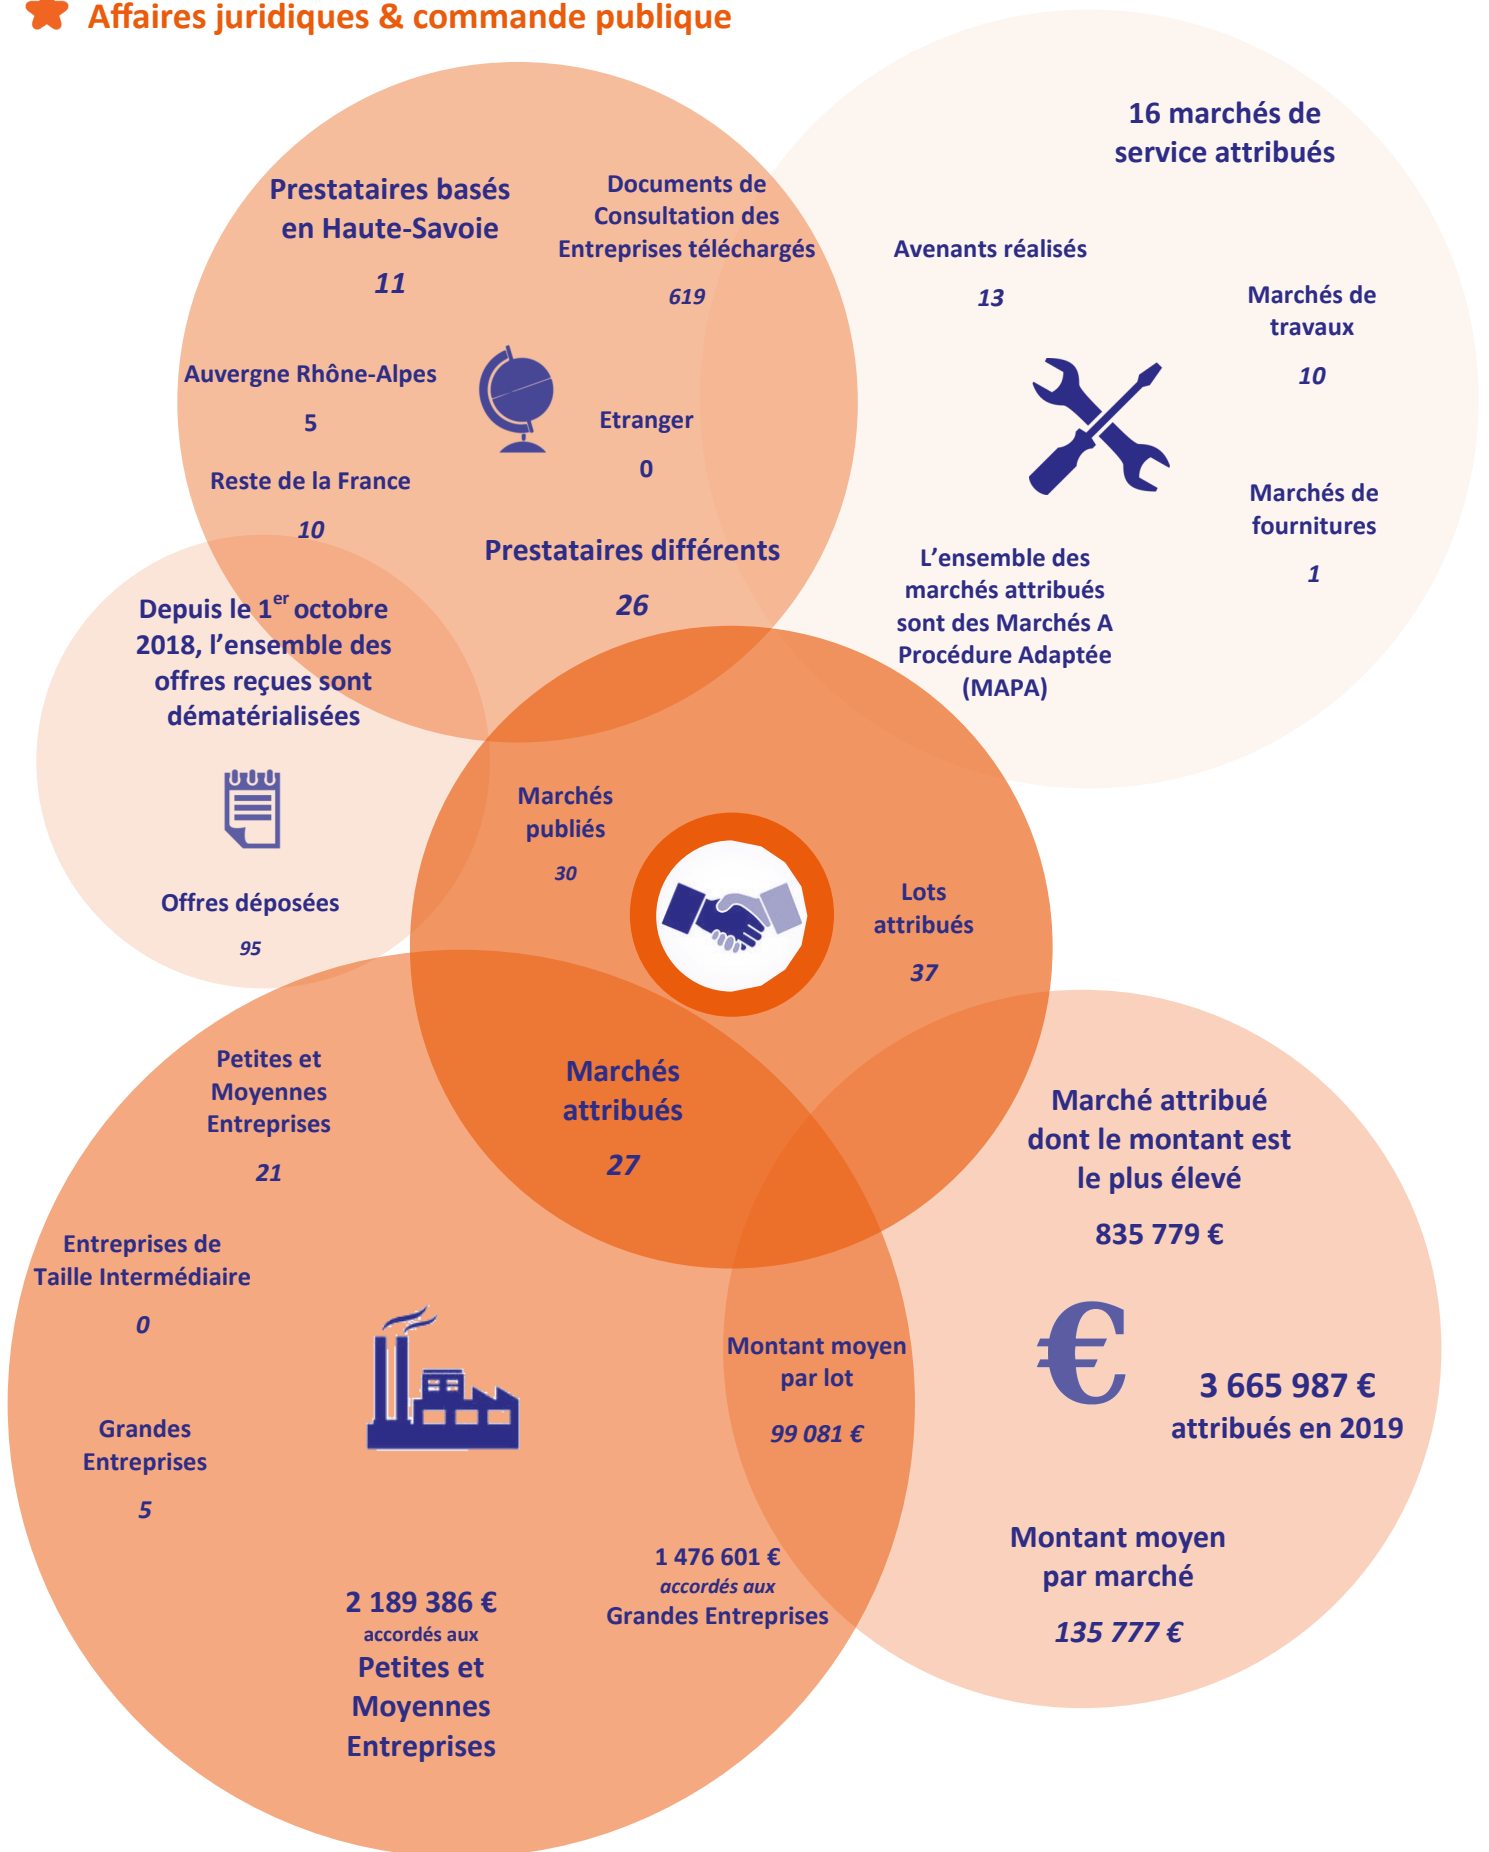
Affaires juridiques & commande publique

Prestataires basés en Haute-Savoie

11

Documents de Consultation des Entreprises téléchargés

619

Auvergne Rhône-Alpes

5

Etranger

0

Reste de la France

10

Prestataires différents

26

16 marchés de service attribués

Avenants réalisés

13

Marchés de travaux

10

Marchés de fournitures

1

L'ensemble des marchés attribués sont des Marchés A Procédure Adaptée (MAPA)

Depuis le $1^{er}$ octobre 2018, l'ensemble des offres reçues sont dématérialisées

Offres déposées

95

Marchés publiés

30

Lots attribués

37

Marchés attribués

27

Petites et Moyennes Entreprises

21

Entreprises de Taille Intermédiaire

0

Grandes Entreprises

5

2 189 386 €
accordés aux
Petites et Moyennes Entreprises

1 476 601 €
accordés aux
Grandes Entreprises

Montant moyen par lot

99 081 €

Marché attribué dont le montant est le plus élevé

835 779 €

€

3 665 987 €
attribués en 2019

Montant moyen par marché

135 777 €